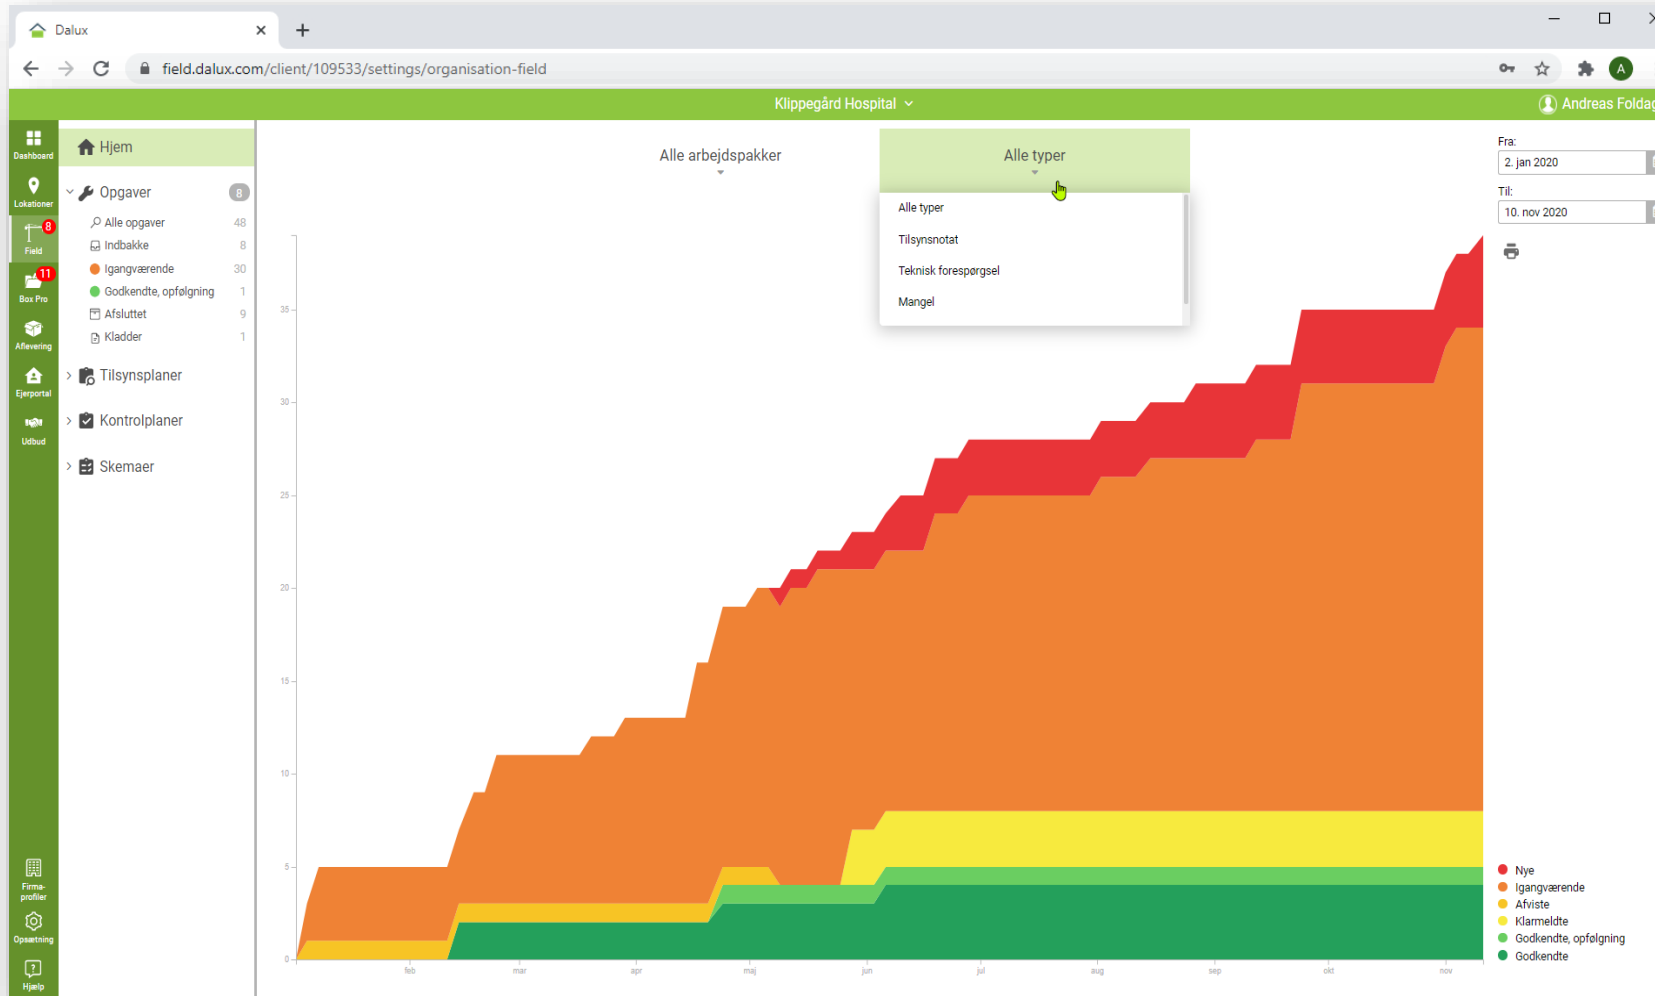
Dalux ×
+
field.dalux.com/client/109533/settings/organisation-field
A

Klippegård Hospital
Andreas Foldag

Dashboard
Lokationer
8
Field
11
Box Pro
Aflevering
Ejerportal
Udbud
Firmaprofiler
Opsætning
Hjælp

Hjem
Opgaver 8
Alle opgaver 48
Indbakke 8
Igangværende 30
Godkendte, opfølgning 1
Afsluttet 9
Kladder 1
Tilsynsplaner
Kontrolplaner
Skemaer

Alle arbejdspakker
Alle typer
Alle typer
Tilsynsnotat
Teknisk forespørgsel
Mangel

Fra:
2. jan 2020
Til:
10. nov 2020

35
30
25
20
15
10
5
0
feb
mar
apr
maj
jun
jul
aug
sep
okt
nov

Nye
Igangværende
Afviste
Klarmeldte
Godkendte, opfølgning
Godkendte